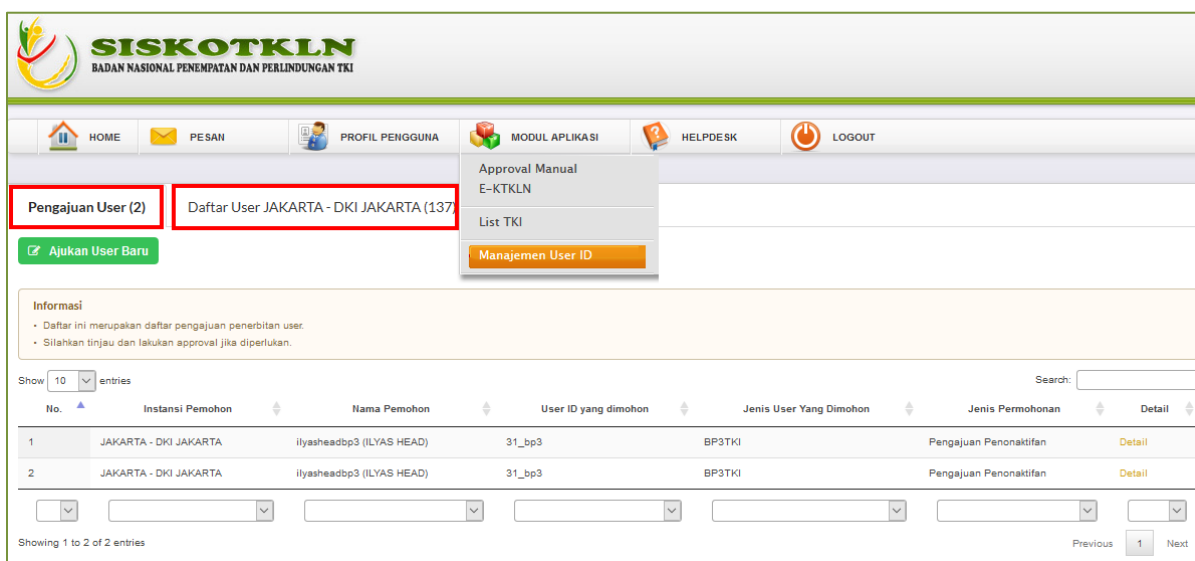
SISKOTKLN
BADAN NASIONAL PENEMPATAN DAN PERLINDUNGAN TKI

HOME PESAN PROFIL PENGGUNA MODUL APLIKASI HELPDESK LOGOUT

Approval Manual E-KTKLN
List TKI
Manajemen User ID

Pengajuan User (2)
Daftar User JAKARTA - DKI JAKARTA (137)

Ajukan User Baru

Informasi
• Daftar ini merupakan daftar pengajuan penerbitan user.
• Silahkan tinjau dan lakukan approval jika diperlukan.

Show 10 entries
Search:

| No. | Instansi Pemohon | Nama Pemohon | User ID yang dimohon | Jenis User Yang Dimohon | Jenis Permohonan | Detail |
|---|---|---|---|---|---|---|
| 1 | JAKARTA - DKI JAKARTA | ilyasheadbp3 (ILYAS HEAD) | 31_bp3 | BP3TKI | Pengajuan Penonaktifan | Detail |
| 2 | JAKARTA - DKI JAKARTA | ilyasheadbp3 (ILYAS HEAD) | 31_bp3 | BP3TKI | Pengajuan Penonaktifan | Detail |

Showing 1 to 2 of 2 entries
Previous 1 Next